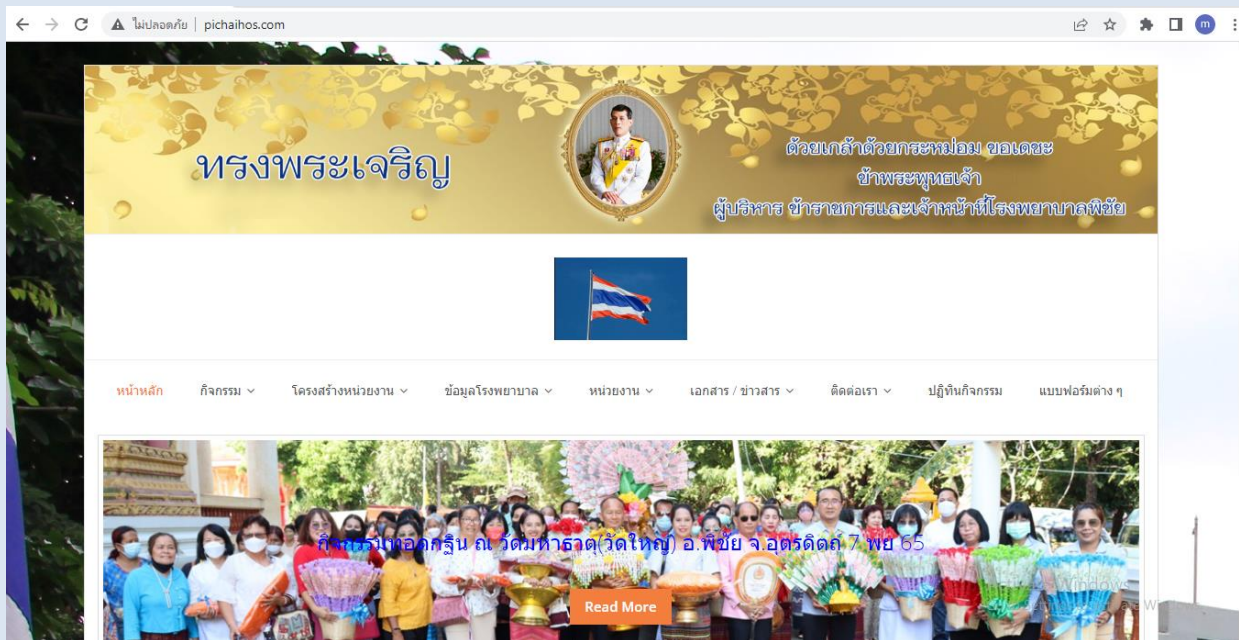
ไม่ปลอดภัย | pichaihos.com

m

ทรงพระเจริญ

ด้วยเกล้าด้วยกระหม่อม ขอเดชะ
ข้าพระพุทธเจ้า
ผู้บริหาร ข้าราชการและเจ้าหน้าที่โรงพยาบาลพิชัย

หน้าหลัก กิจกรรม โครงสร้างหน่วยงาน ข้อมูลโรงพยาบาล หน่วยงาน เอกสาร / ข่าวสาร ติดต่อเรา ปฏิทินกิจกรรม แบบฟอร์มต่าง ๆ

กิจกรรมทอดกฐิน ณ วัดมหาธาตุ(วัดใหญ่) อ.พิชัย จ.อุตรดิตถ์ 7 พย 65

Read More